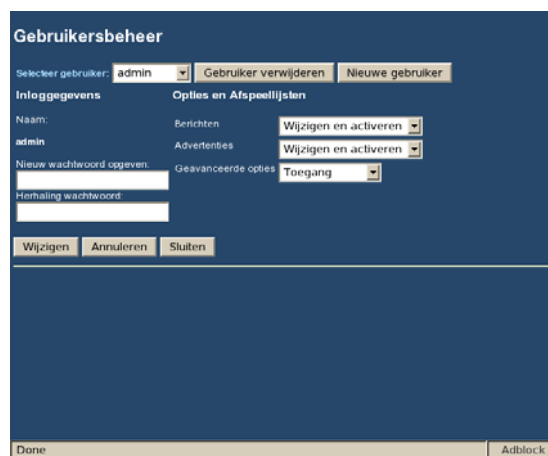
Gebruikersbeheer

Selecteer gebruiker: admin Gebruiker verwijderen Nieuwe gebruiker

Inloggegevens

Naam:

admin

Nieuw wachtwoord opgeven:

Herhaling wachtwoord:

Opties en Afspeellijsten

Berichten Wijzigen en activeren

Advertenties Wijzigen en activeren

Geavanceerde opties Toegang

Wijzigen Annuleren Sluiten

Done

Adblock